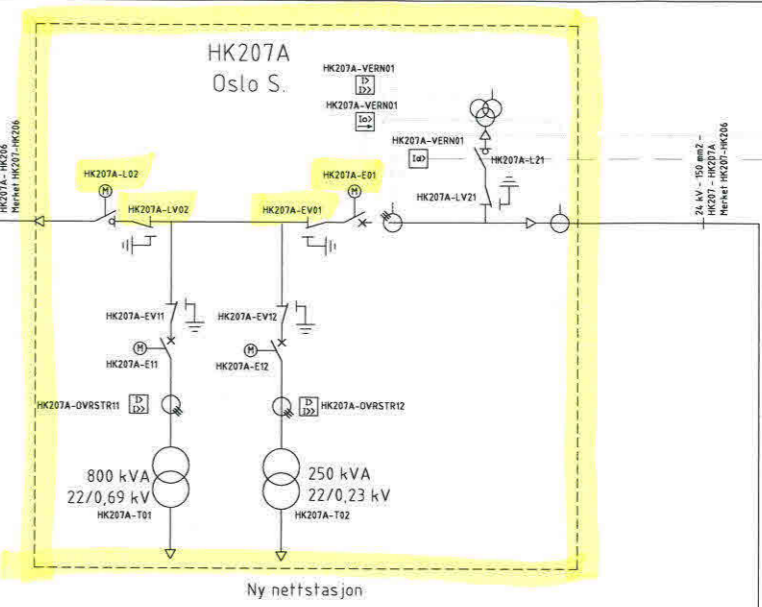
HK207A
Oslo S.

HK207A-VERN01

HK207A-VERN01

HK207A-VERN01

HK207A-L21

HK207A-LV21

HK207A-HK206
Merket HK207-HK206

HK207A-L02

HK207A-LV02

HK207A-EV01

HK207A-E01

24 kV - 150 mm2 -
HK207 - HK207A
Merket HK207-HK206

HK207A-EV11

HK207A-EV12

HK207A-E11

HK207A-E12

HK207A-OVRSTR11

HK207A-OVRSTR12

800 kVA
22/0,69 kV
HK207A-T01

250 kVA
22/0,23 kV
HK207A-T02

Ny nettstasjon